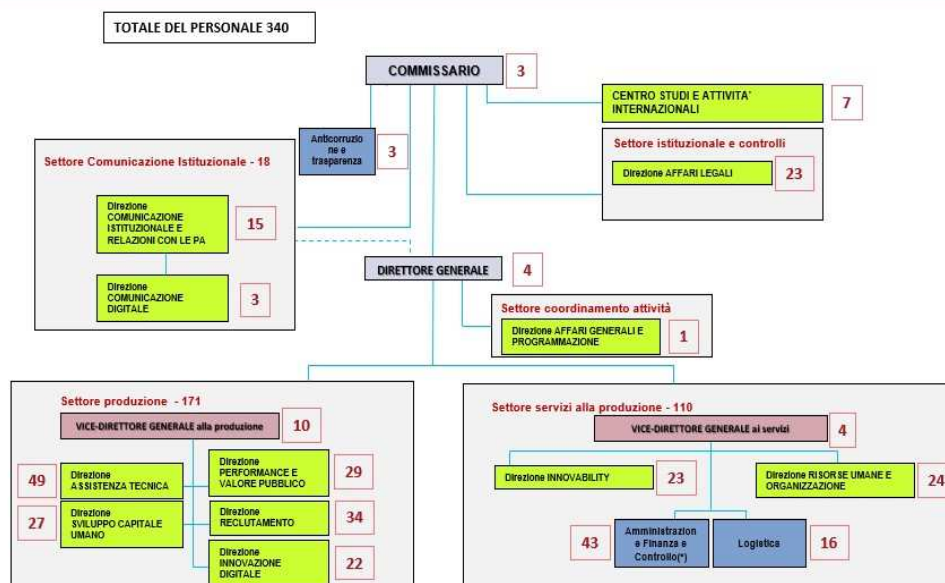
TOTALE DEL PERSONALE 340

COMMISSARIO 3

CENTRO STUDI E ATTIVITA' INTERNAZIONALI 7

Settore istituzionale e controlli

Direzione AFFARI LEGALI 23

Anticorruzione e trasparenza 3

Settore Comunicazione Istituzionale - 18

Direzione COMUNICAZIONE ISTITUZIONALE E RELAZIONI CON LE PA 15

Direzione COMUNICAZIONE DIGITALE 3

DIRETTORE GENERALE 4

Settore coordinamento attività

Direzione AFFARI GENERALI E PROGRAMMAZIONE 1

Settore produzione - 171

VICE-DIRETTORE GENERALE alla produzione 10

49 Direzione ASSISTENZA TECNICA

27 Direzione SVILUPPO CAPITALE UMANO

Direzione PERFORMANCE E VALORE PUBBLICO 29

Direzione RECLUTAMENTO 34

Direzione INNOVAZIONE DIGITALE 22

Settore servizi alla produzione - 110

VICE-DIRETTORE GENERALE ai servizi 4

Direzione INNOVABILITY 23

Direzione RISORSE UMANE E ORGANIZZAZIONE 24

43 Amministrazione e Finanza e Controllo(*)

Logistica 16